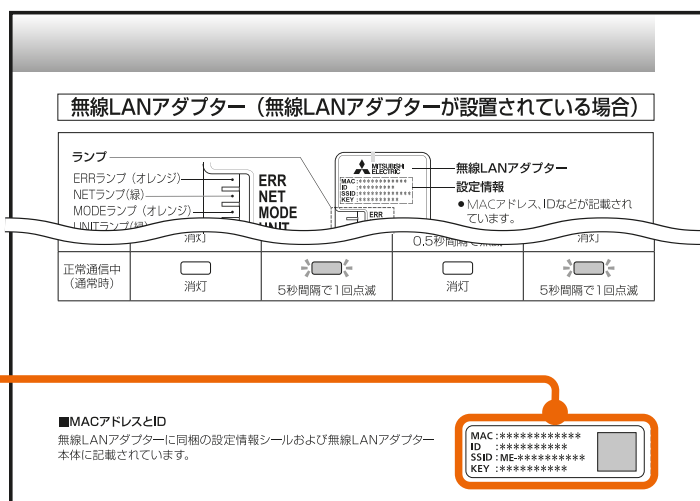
無線LANアダプター（無線LANアダプターが設置されている場合）

ランプ
ERRランプ（オレンジ）
NETランプ（緑）
MODEランプ（オレンジ）
UNITランプ（緑）

ERR
NET
MODE
UNIT

MITSUBISHI ELECTRIC
MAC :**********
ID :*********
SSID :**********
KEY :*********

無線LANアダプター
設定情報
● MACアドレス、IDなどが記載されています。

ERR

消灯
0.5秒間隔で点滅
消灯

| 正常通信中（通常時） | 消灯 | 5秒間隔で1回点滅 | 消灯 | 5秒間隔で1回点滅 |
|---|---|---|---|---|

■MACアドレスとID
無線LANアダプターに同梱の設定情報シールおよび無線LANアダプター本体に記載されています。

MAC :************
ID :*********
SSID : ME-**********
KEY :*********